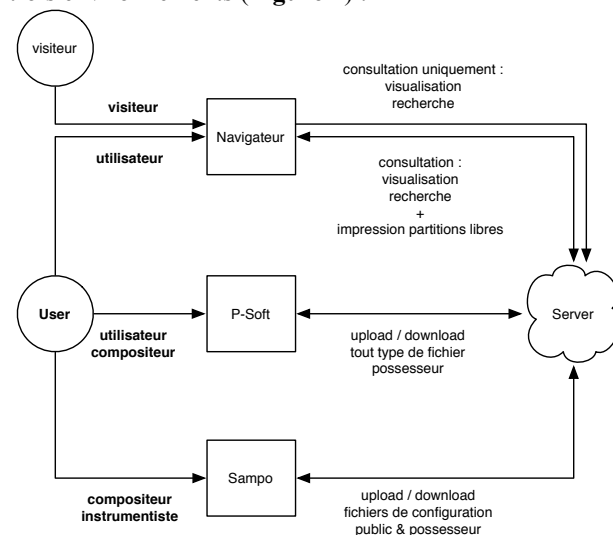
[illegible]

visiteur

visiteur

utilisateur

Navigateur

consultation uniquement :
visualisation
recherche

consultation :
visualisation
recherche
+
impression partitions libres

User

utilisateur
compositeur

P-Soft

upload / download
tout type de fichier
possesseur

Server

Sampo

compositeur
instrumentiste

upload / download
fichiers de configuration
public & possesseur